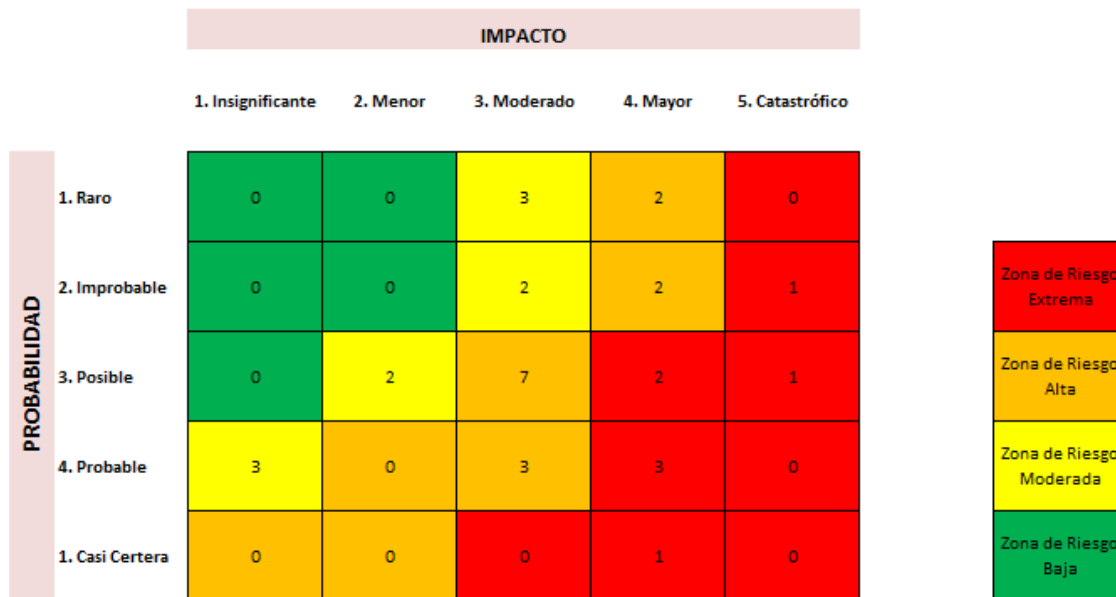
IMPACTO

PROBABILIDAD

| | 1. Insignificante | 2. Menor | 3. Moderado | 4. Mayor | 5. Catastrófico |
|---|---|---|---|---|---|
| 1. Raro | 0 | 0 | 3 | 2 | 0 |
| 2. Improbable | 0 | 0 | 2 | 2 | 1 |
| 3. Posible | 0 | 2 | 7 | 2 | 1 |
| 4. Probable | 3 | 0 | 3 | 3 | 0 |
| 1. Casi Certera | 0 | 0 | 0 | 1 | 0 |

Zona de Riesgo Extrema

Zona de Riesgo Alta

Zona de Riesgo Moderada

Zona de Riesgo Baja